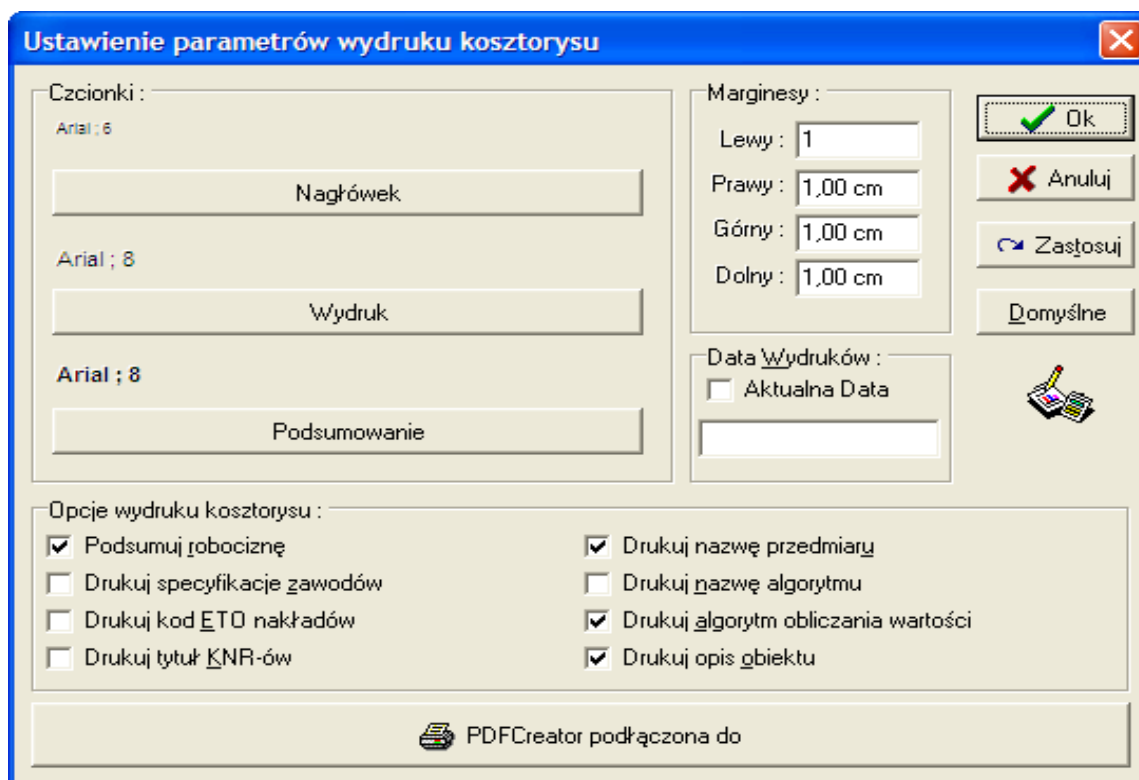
Ustawienie parametrów wydruku kosztorysu

Czcionki :
Arial ; 6
Nagłówek
Arial ; 8
Wydruk
Arial ; 8
Podsumowanie

Marginesy :
Lewy : 1
Prawy : 1,00 cm
Górny : 1,00 cm
Dolny : 1,00 cm

Data Wydruków :
Aktualna Data

Ok
Anuluj
Zastosuj
Domyślne

Opcje wydruku kosztorysu :
Podsumuj robociznę
Drukuj specyfikacje zawodów
Drukuj kod ETO nakładów
Drukuj tytuł KNR-ów
Drukuj nazwę przedmiaru
Drukuj nazwę algorytmu
Drukuj algorytm obliczania wartości
Drukuj opis obiektu

PDFCreator podłączona do